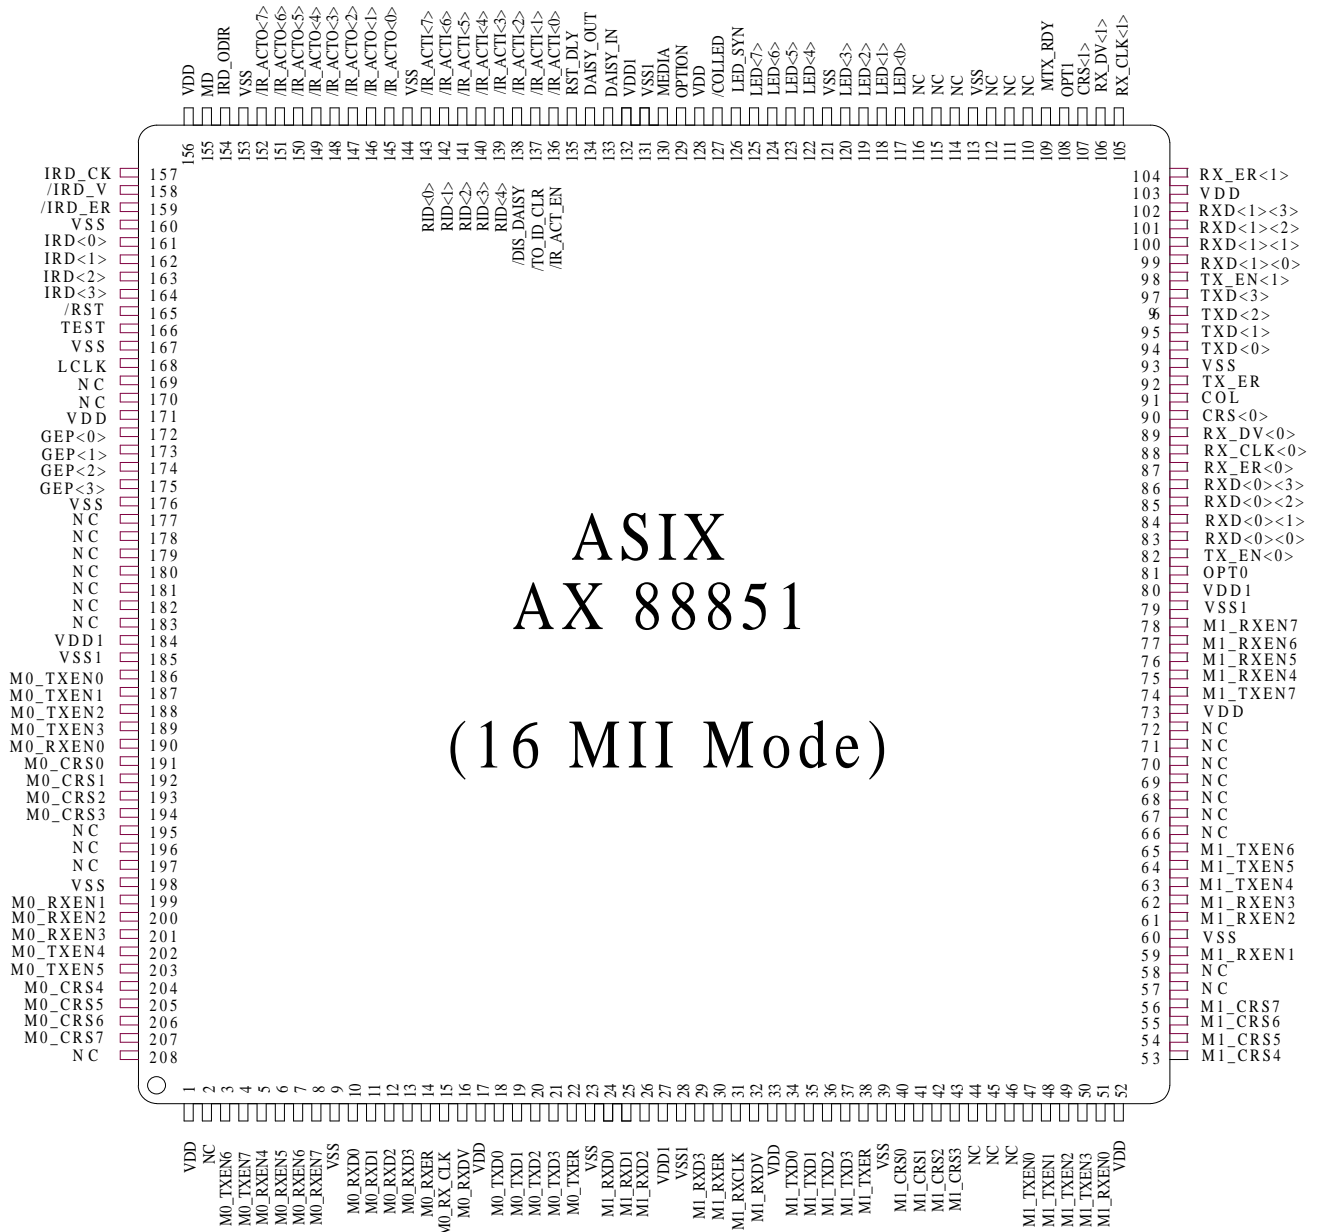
VDD 156
MD 155
IRD_ODIR 154
VSS 153
/IR_ACT0<7> 152
/IR_ACT0<6> 151
/IR_ACT0<5> 150
/IR_ACT0<4> 149
/IR_ACT0<3> 148
/IR_ACT0<2> 147
/IR_ACT0<1> 146
/IR_ACT0<0> 145
VSS 144
/IR_ACT1<7> 143
/IR_ACT1<6> 142
/IR_ACT1<5> 141
/IR_ACT1<4> 140
/IR_ACT1<3> 139
/IR_ACT1<2> 138
/IR_ACT1<1> 137
/IR_ACT1<0> 136
RST_DLY 135
DAISY_OUT 134
DAISY_IN 133
VDD1 132
VSS1 131
MEDIA 130
OPTION 129
VDD 128
/COLLED 127
LED_SYN 126
LED<7> 125
LED<6> 124
LED<5> 123
LED<4> 122
VSS 121
LED<3> 120
LED<2> 119
LED<1> 118
LED<0> 117
NC 116
NC 115
NC 114
VSS 113
NC 112
NC 111
NC 110
MTX_RDY 109
OPT1 108
CRS<1> 107
RX_DV<1> 106
RX_CLK<1> 105

RID<0>
RID<1>
RID<2>
RID<3>
RID<4>
/DIS_DAISY
/TO_ID_CLR
/IR_ACT_EN

IRD_CK 157
/IRD_V 158
/IRD_ER 159
VSS 160
IRD<0> 161
IRD<1> 162
IRD<2> 163
IRD<3> 164
/RST 165
TEST 166
VSS 167
LCLK 168
NC 169
NC 170
VDD 171
GEP<0> 172
GEP<1> 173
GEP<2> 174
GEP<3> 175
VSS 176
NC 177
NC 178
NC 179
NC 180
NC 181
NC 182
NC 183
VDD1 184
VSS1 185
M0_TXEN0 186
M0_TXEN1 187
M0_TXEN2 188
M0_TXEN3 189
M0_RXEN0 190
M0_CRS0 191
M0_CRS1 192
M0_CRS2 193
M0_CRS3 194
NC 195
NC 196
NC 197
VSS 198
M0_RXEN1 199
M0_RXEN2 200
M0_RXEN3 201
M0_TXEN4 202
M0_TXEN5 203
M0_CRS4 204
M0_CRS5 205
M0_CRS6 206
M0_CRS7 207
NC 208

ASIX
AX 88851

(16 MII Mode)

104 RX_ER<1>
103 VDD
102 RXD<1><3>
101 RXD<1><2>
100 RXD<1><1>
99 RXD<1><0>
98 TX_EN<1>
97 TXD<3>
96 TXD<2>
95 TXD<1>
94 TXD<0>
93 VSS
92 TX_ER
91 COL
90 CRS<0>
89 RX_DV<0>
88 RX_CLK<0>
87 RX_ER<0>
86 RXD<0><3>
85 RXD<0><2>
84 RXD<0><1>
83 RXD<0><0>
82 TX_EN<0>
81 OPT0
80 VDD1
79 VSS1
78 M1_RXEN7
77 M1_RXEN6
76 M1_RXEN5
75 M1_RXEN4
74 M1_TXEN7
73 VDD
72 NC
71 NC
70 NC
69 NC
68 NC
67 NC
66 NC
65 M1_TXEN6
64 M1_TXEN5
63 M1_TXEN4
62 M1_RXEN3
61 M1_RXEN2
60 VSS
59 M1_RXEN1
58 NC
57 NC
56 M1_CRS7
55 M1_CRS6
54 M1_CRS5
53 M1_CRS4

1 VDD
2 NC
3 M0_TXEN6
4 M0_TXEN7
5 M0_RXEN4
6 M0_RXEN5
7 M0_RXEN6
8 M0_RXEN7
9 VSS
10 M0_RXD0
11 M0_RXD1
12 M0_RXD2
13 M0_RXD3
14 M0_RXER
15 M0_RX_CLK
16 M0_RXDV
17 VDD
18 M0_TXD0
19 M0_TXD1
20 M0_TXD2
21 M0_TXD3
22 M0_TXER
23 VSS
24 M1_RXD0
25 M1_RXD1
26 M1_RXD2
27 VDD1
28 VSS1
29 M1_RXD3
30 M1_RXER
31 M1_RXCLK
32 M1_RXDV
33 VDD
34 M1_TXD0
35 M1_TXD1
36 M1_TXD2
37 M1_TXD3
38 M1_TXER
39 VSS
40 M1_CRS0
41 M1_CRS1
42 M1_CRS2
43 M1_CRS3
44 NC
45 NC
46 NC
47 M1_TXEN0
48 M1_TXEN1
49 M1_TXEN2
50 M1_TXEN3
51 M1_RXEN0
52 VDD